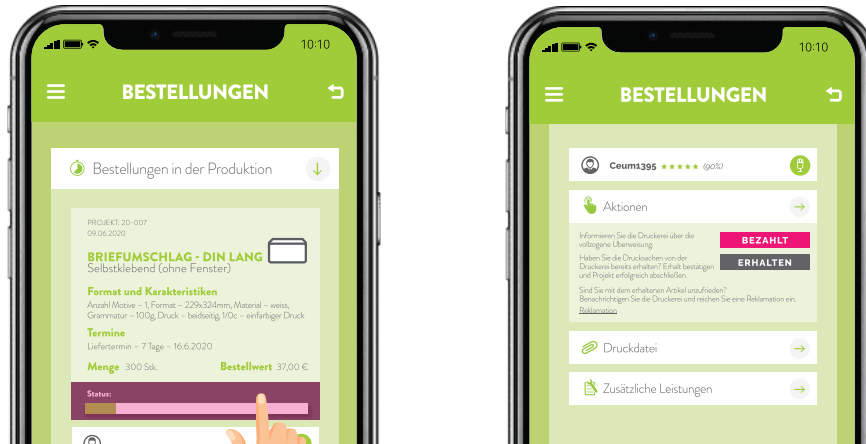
10:10

BESTELLUNGEN

Bestellungen in der Produktion

PROJEKT: 20-007
09.06.2020

BRIEFUMSCHLAG - DIN LANG
Selbstklebend (ohne Fenster)

Format und Karakteristiken
Anzahl Motive – 1, Format – 229x324mm, Material – weiss, Grammatur – 100g, Druck – beidseitig, 1/0c – einfarbiger Druck

Termine
Liefertermin – 7 Tage – 16.6.2020

Menge 300 Stk.
Bestellwert 37,00 €

Status:

10:10

BESTELLUNGEN

Ceum1395 ★★★★★ (90%)

Aktionen

Informieren Sie die Druckerei über die vollzogene Überweisung.
BEZAHLT

Haben Sie die Drucksachen von der Druckerei bereits erhalten? Erhalt bestätigen und Projekt erfolgreich abschließen.
ERHALTEN

Sind Sie mit dem erhaltenen Artikel unzufrieden? Benachrichtigen Sie die Druckerei und reichen Sie eine Reklamation ein.
Reklamation

Druckdatei

Zusätzliche Leistungen